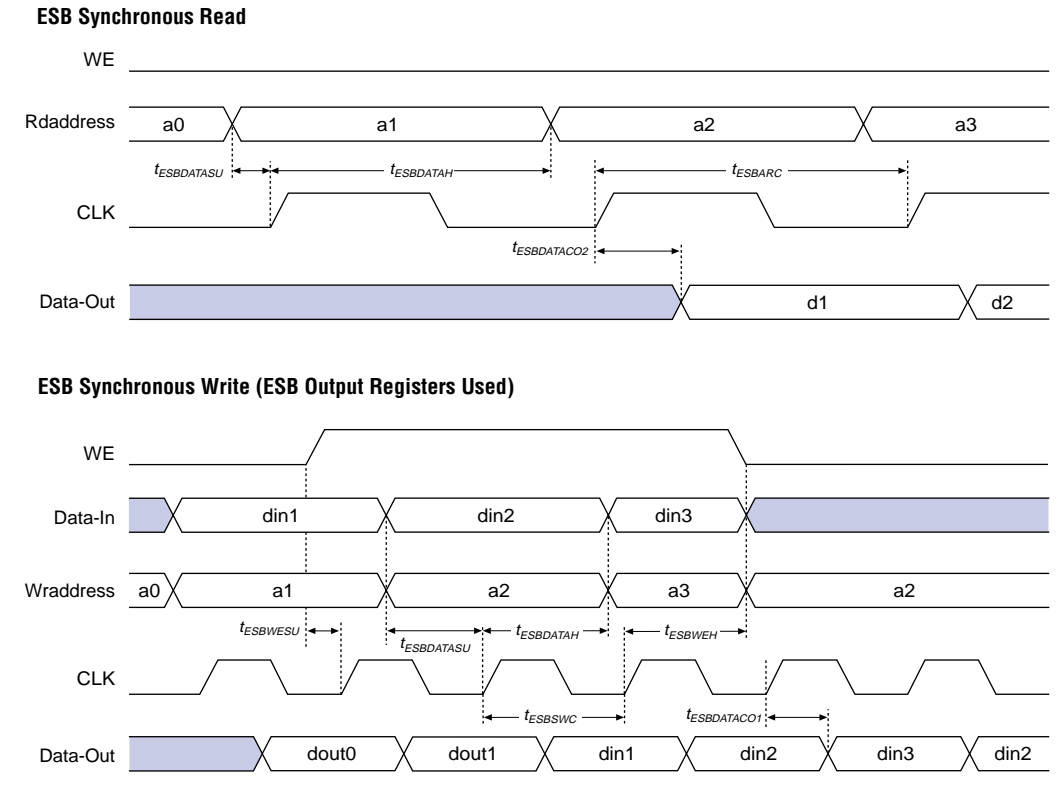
**ESB Synchronous Read**

WE

Rdaddress a0 a1 a2 a3

$t_{ESBDATASU}$ $t_{ESBDATAH}$ $t_{ESBARC}$

CLK

$t_{ESBDATACO2}$

Data-Out d1 d2

**ESB Synchronous Write (ESB Output Registers Used)**

WE

Data-In din1 din2 din3

Wraddress a0 a1 a2 a3 a2

$t_{ESBWESU}$ $t_{ESBDATASU}$ $t_{ESBDATAH}$ $t_{ESBWEH}$

CLK

$t_{ESBSWC}$ $t_{ESBDATACO1}$

Data-Out dout0 dout1 din1 din2 din3 din2